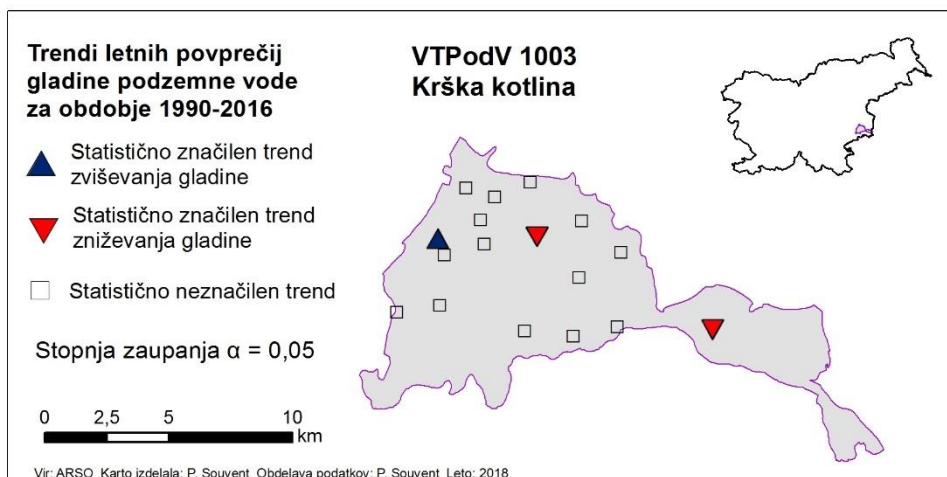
Trendi letnih povprečij gladine podzemne vode za obdobje 1990-2016

VTPodV 1003
Krška kotlina

Statistično značilen trend zviševanja gladine

Statistično značilen trend zniževanja gladine

Statistično neznačilen trend

Stopnja zaupanja α = 0,05

0 2,5 5 10 km

Vir: ARSO, Karto izdelala: P. Souvent, Obdelava podatkov: P. Souvent, Leto: 2018